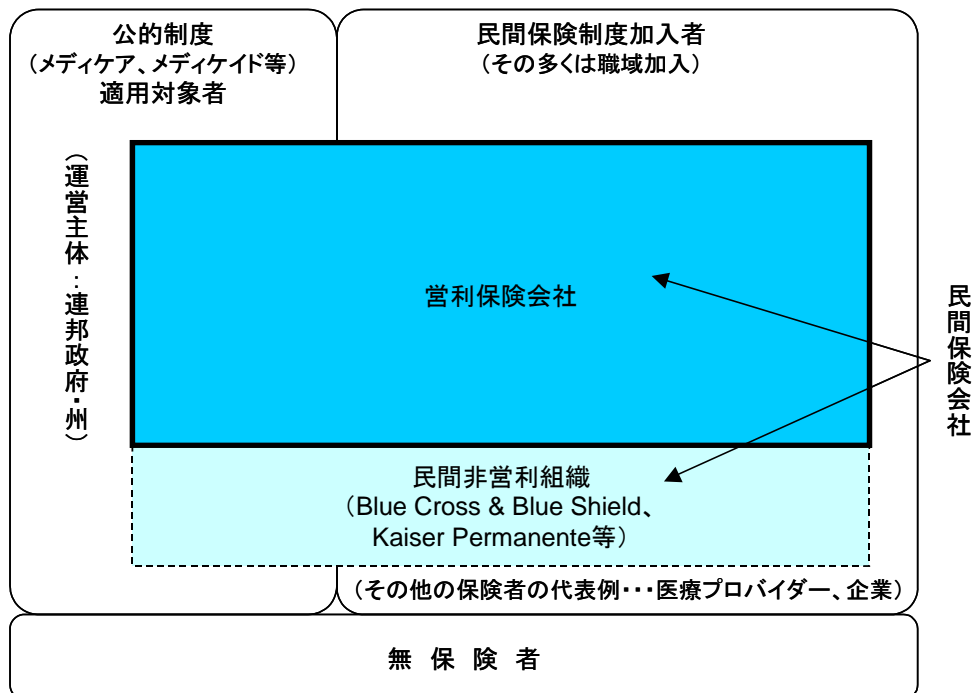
公的制度
（メディケア、メディケイド等）
適用対象者

民間保険制度加入者
（その多くは職域加入）

（運営主体：連邦政府・州）

営利保険会社

民間保険会社

民間非営利組織
（Blue Cross & Blue Shield、Kaiser Permanente等）

（その他の保険者の代表例・・・医療プロバイダー、企業）

無 保 険 者